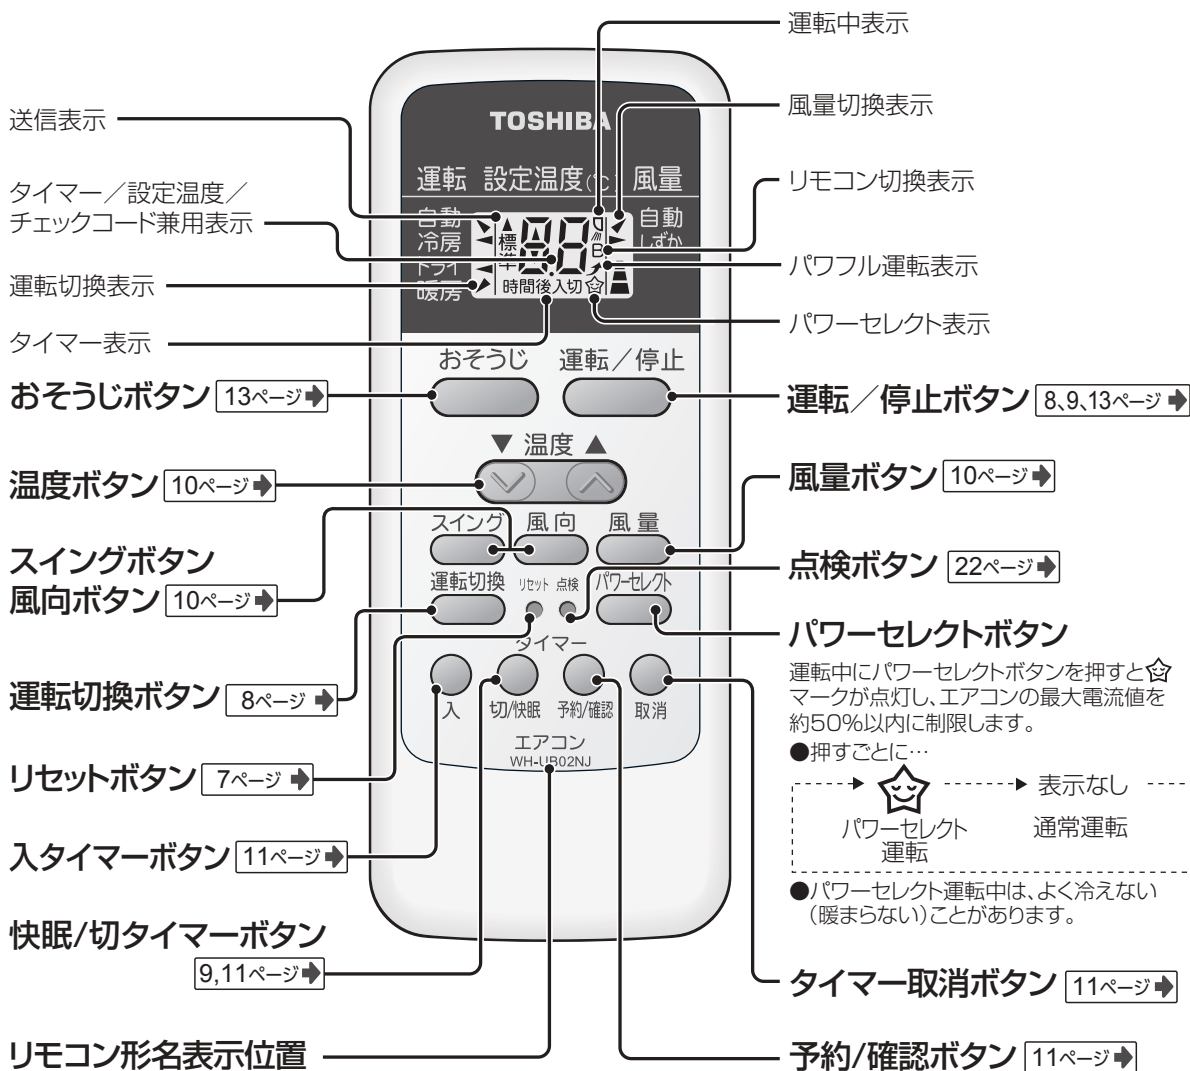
運転中表示

送信表示

TOSHIBA

風量切換表示

運転 設定温度(℃) 風量

タイマー／設定温度／チェックコード兼用表示

リモコン切換表示

自動
冷房
ドライ
暖房

標準

B

自動
しずか

パワフル運転表示

運転切換表示

時間後入切

パワーセレクト表示

タイマー表示

おそうじ 運転／停止

おそうじボタン 13ページ

運転／停止ボタン 8,9,13ページ

▼ 温度 ▲

温度ボタン 10ページ

風量ボタン 10ページ

スイング 風向 風量

スイングボタン
風向ボタン 10ページ

点検ボタン 22ページ

運転切換 リセット 点検 パワーセレクト

パワーセレクトボタン

タイマー

運転中にパワーセレクトボタンを押すと☆マークが点灯し、エアコンの最大電流値を約50%以内に制限します。

運転切換ボタン 8ページ

入 切/快眠 予約/確認 取消

●押すごとに…

エアコン
WH-UB02NJ

リセットボタン 7ページ

表示なし

パワーセレクト運転

通常運転

入タイマーボタン 11ページ

●パワーセレクト運転中は、よく冷えない（暖まらない）ことがあります。

快眠/切タイマーボタン
9,11ページ

タイマー取消ボタン 11ページ

リモコン形名表示位置

予約/確認ボタン 11ページ